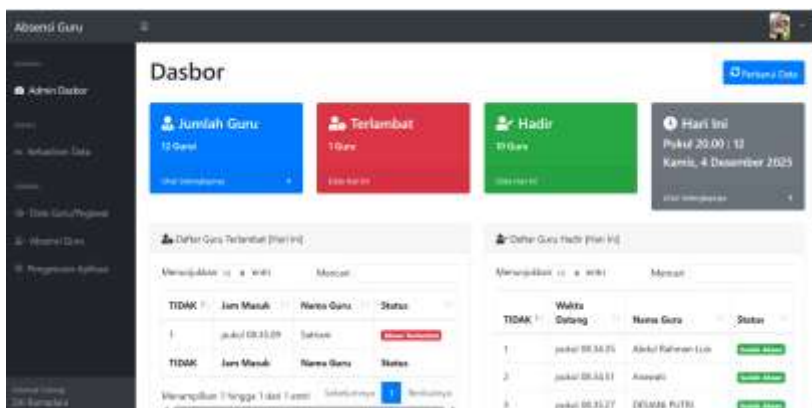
Absensi Guru

Admin Dasbor

Perbarui Data

Dasbor

Jumlah Guru
12 Guru
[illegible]

Terlambat
1 Guru
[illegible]

Hadir
10 Guru
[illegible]

Hari Ini
Pukul 20.00 : 12
Kamis, 4 Desember 2025
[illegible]

Daftar Guru Terlambat (Hari Ini)

Menampilkan 10 entri Mencari:

| TIDAK | Jam Masuk | Nama Guru | Status |
|---|---|---|---|
| 1 | pukul 08.35.09 | Sahlan | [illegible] |
| TIDAK | Jam Masuk | Nama Guru | Status |

Menampilkan 1 hingga 1 dari 1 entri Sebelumnya 1 Berikutnya

Daftar Guru Hadir (Hari Ini)

Menampilkan 10 entri Mencari:

| TIDAK | Waktu Datang | Nama Guru | Status |
|---|---|---|---|
| 1 | pukul 08.34.35 | Abdul Rahman Lux | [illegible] |
| 2 | pukul 08.34.51 | Aswadi | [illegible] |
| 3 | pukul 08.35.27 | DESIANI PUTRI | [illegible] |